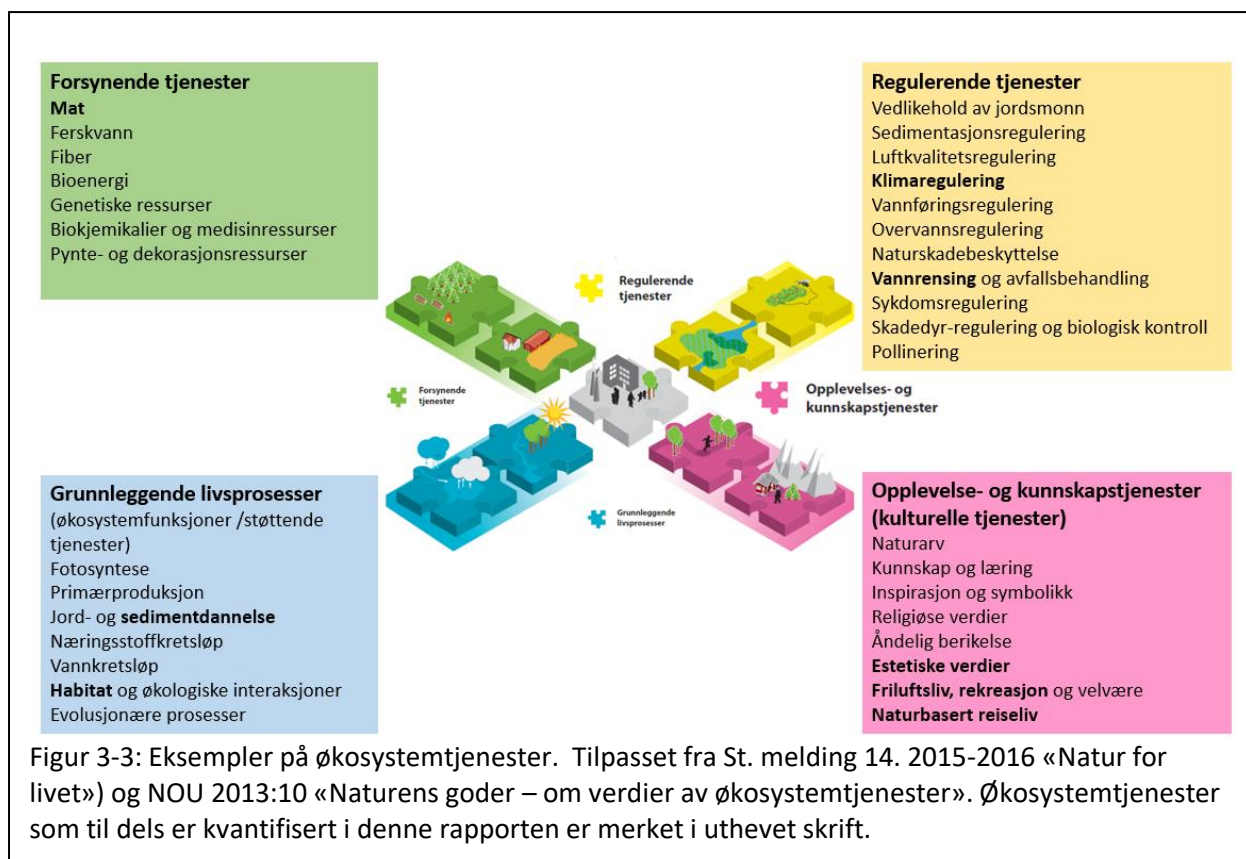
Forsynende tjenester
Mat
Ferskvann
Fiber
Bioenergi
Genetiske ressurser
Biokjemikalier og medisinressurser
Pynte- og dekorasjonsressurser

Regulerende tjenester
Vedlikehold av jordsmonn
Sedimentasjonsregulering
Luftkvalitetsregulering
Klimaregulering
Vannføringsregulering
Overvannsregulering
Naturskadebeskyttelse
Vannrensing og avfallsbehandling
Sykdomsregulering
Skadedyr-regulering og biologisk kontroll
Pollinering

Regulerende tjenester

Forsynende tjenester

Opplevelses- og kunnskapstjenester

Grunnleggende livsprosesser

Grunnleggende livsprosesser
(økosystemfunksjoner /støttende tjenester)
Fotosyntese
Primærproduksjon
Jord- og sedimentdannelse
Næringsstoffkretsløp
Vannkretsløp
Habitat og økologiske interaksjoner
Evolusjonære prosesser

Opplevelse- og kunnskapstjenester (kulturelle tjenester)
Naturarv
Kunnskap og læring
Inspirasjon og symbolikk
Religiøse verdier
Åndelig berikelse
Estetiske verdier
Friluftsliv, rekreasjon og velvære
Naturbasert reiseliv

Figur 3-3: Eksempler på økosystemtjenester. Tilpasset fra St. melding 14. 2015-2016 «Natur for livet») og NOU 2013:10 «Naturens goder – om verdier av økosystemtjenester». Økosystemtjenester som til dels er kvantifisert i denne rapporten er merket i uthevet skrift.